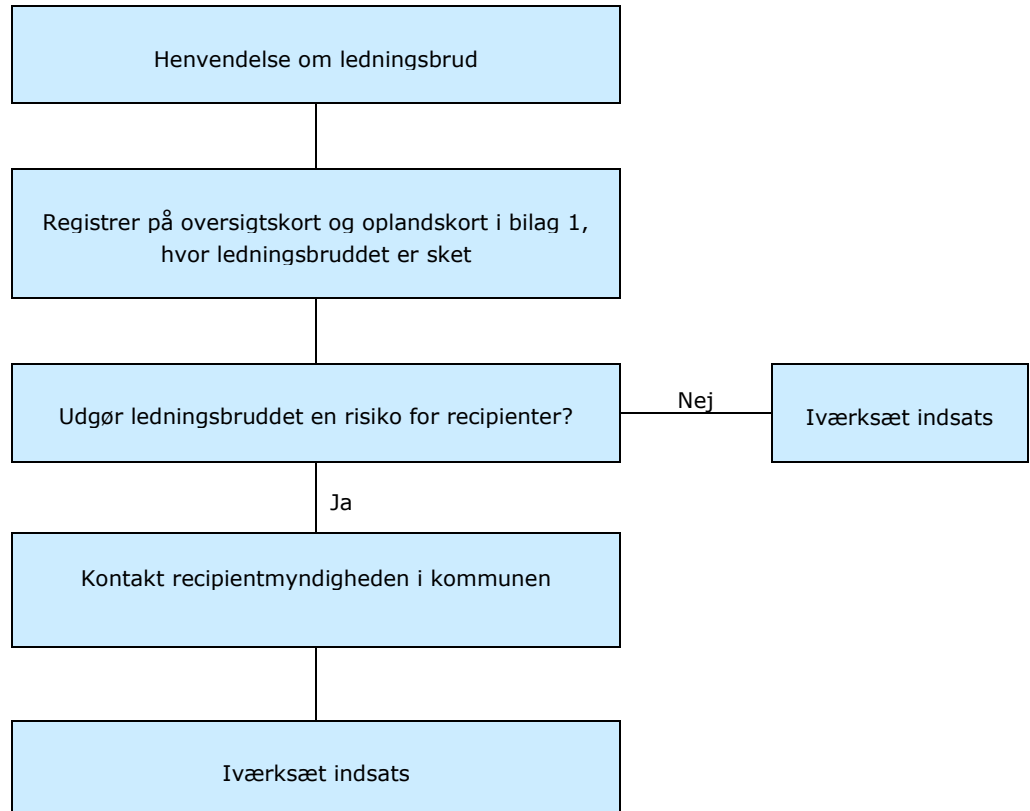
Henvendelse om ledningsbrud

Registrer på oversigtskort og oplandskort i bilag 1, hvor ledningsbruddet er sket

Udgør ledningsbruddet en risiko for recipienter?

Nej

Iværksæt indsats

Ja

Kontakt recipientmyndigheden i kommunen

Iværksæt indsats